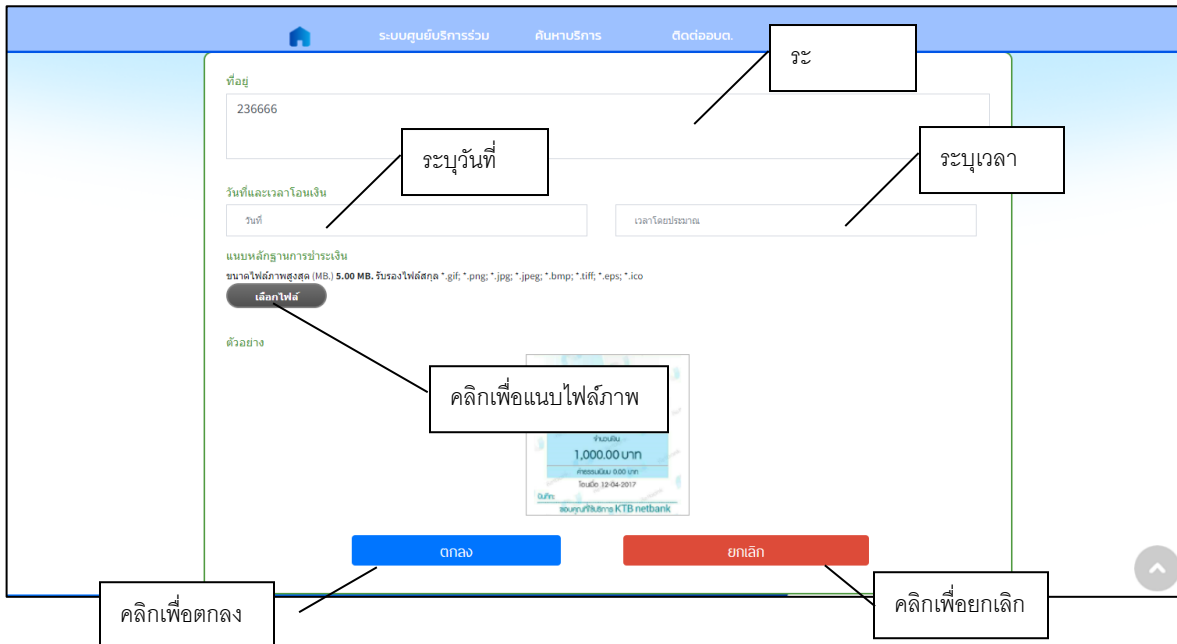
ระบบศูนย์บริการร่วม ค้นหาบริการ ติดต่ออบต.

ระ

ที่อยู่

236666

ระบุวันที่

ระบุเวลา

วันที่และเวลาโอนเงิน

วันที่

เวลาโดยประมาณ

แนบหลักฐานการชำระเงิน

ขนาดไฟล์ภาพสูงสุด (MB.) 5.00 MB. รับรองไฟล์สกุล *.gif; *.png; *.jpg; *.jpeg; *.bmp; *.tiff; *.eps; *.ico

เลือกไฟล์

ตัวอย่าง

คลิกเพื่อแนบไฟล์ภาพ

จำนวนเงิน

1,000.00 บาท

ค่าธรรมเนียม 0.00 บาท

โอนเมื่อ 12-04-2017

ขอบคุณที่ใช้บริการ KTB netbank

ตกลง

ยกเลิก

คลิกเพื่อตกลง

คลิกเพื่อยกเลิก